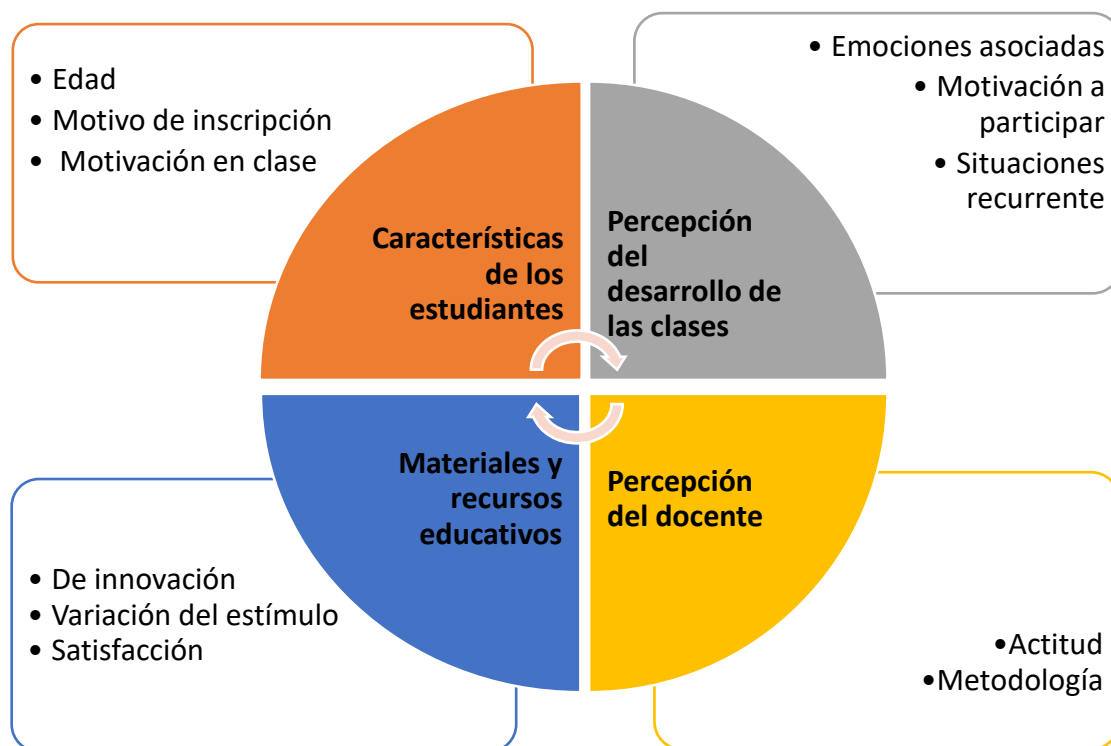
• Edad
• Motivo de inscripción
• Motivación en clase

• Emociones asociadas
• Motivación a participar
• Situaciones recurrente

Características de los estudiantes

Percepción del desarrollo de las clases

Materiales y recursos educativos

Percepción del docente

• De innovación
• Variación del estímulo
• Satisfacción

•Actitud
•Metodología